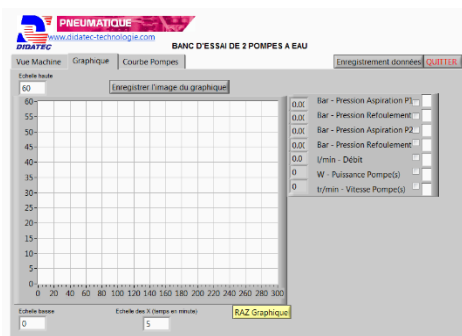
PNEUMATIQUE
www.didatec-technologie.com
DIDATEC
BANC D'ESSAI DE 2 POMPES A EAU

Vue Machine | Graphique | Courbe Pompes

Enregistrement données | QUITTER

Echelle haute
60

Enregistrer l'image du graphique

60
55
50
45
40
35
30
25
20
15
10
5
0

0 20 40 60 80 100 120 140 160 180 200 220 240 260 280 300

0,00 Bar - Pression Aspiration P1
0,00 Bar - Pression Refoulement
0,00 Bar - Pression Aspiration P2
0,00 Bar - Pression Refoulement
0,0 l/min - Débit
0 W - Puissance Pompe(s)
0 tr/min - Vitesse Pompe(s)

Echelle basse
0

Echelle des X (temps en minute)
5

RAZ Graphique